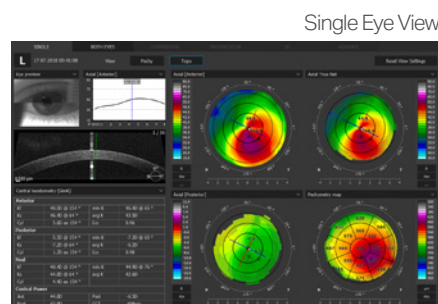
Single Eye View

SINGLE
BOTH EYES

L
17.07.2018 09:41:06

View
Pachy
Topo

Recall View Settings

Eye preview
Axial [Anterior]
Axial [Anterior]
Axial True Net

Central biometry [2mm]

Anterior
K1
K2
Cyl

Posterior
K1
K2
Cyl

Total
K1
K2
Cyl

Corneal Power

Axial [Posterior]
Pachymetry map

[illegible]